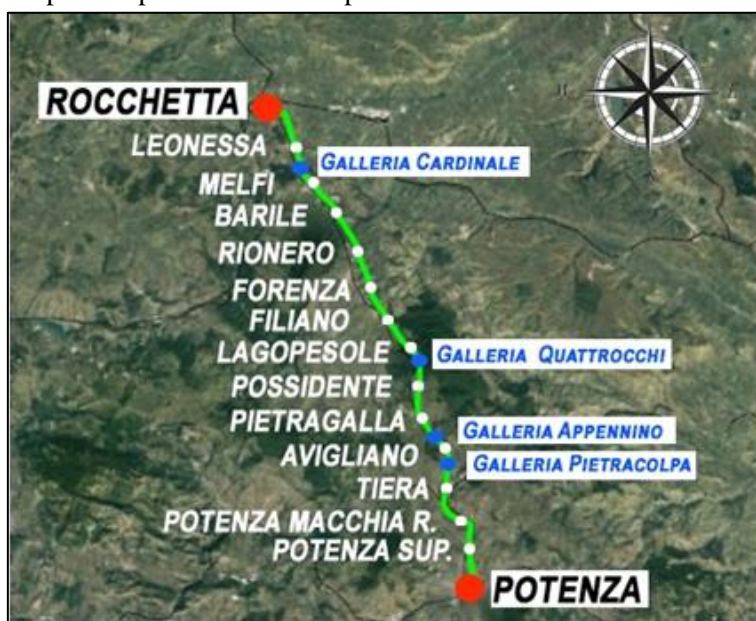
ROCCHETTA
LEONESSA
GALLERIA CARDINALE
MELFI
BARILE
RIONERO
FORENZA
FILIANO
LAGOPESOLE
GALLERIA QUATTROCCHI
POSSIDENTE
PIETRAGALLA
GALLERIA APPENNINO
AVIGLIANO
GALLERIA PIETRACOLPA
TIERA
POTENZA MACCHIA R.
POTENZA SUP.
POTENZA